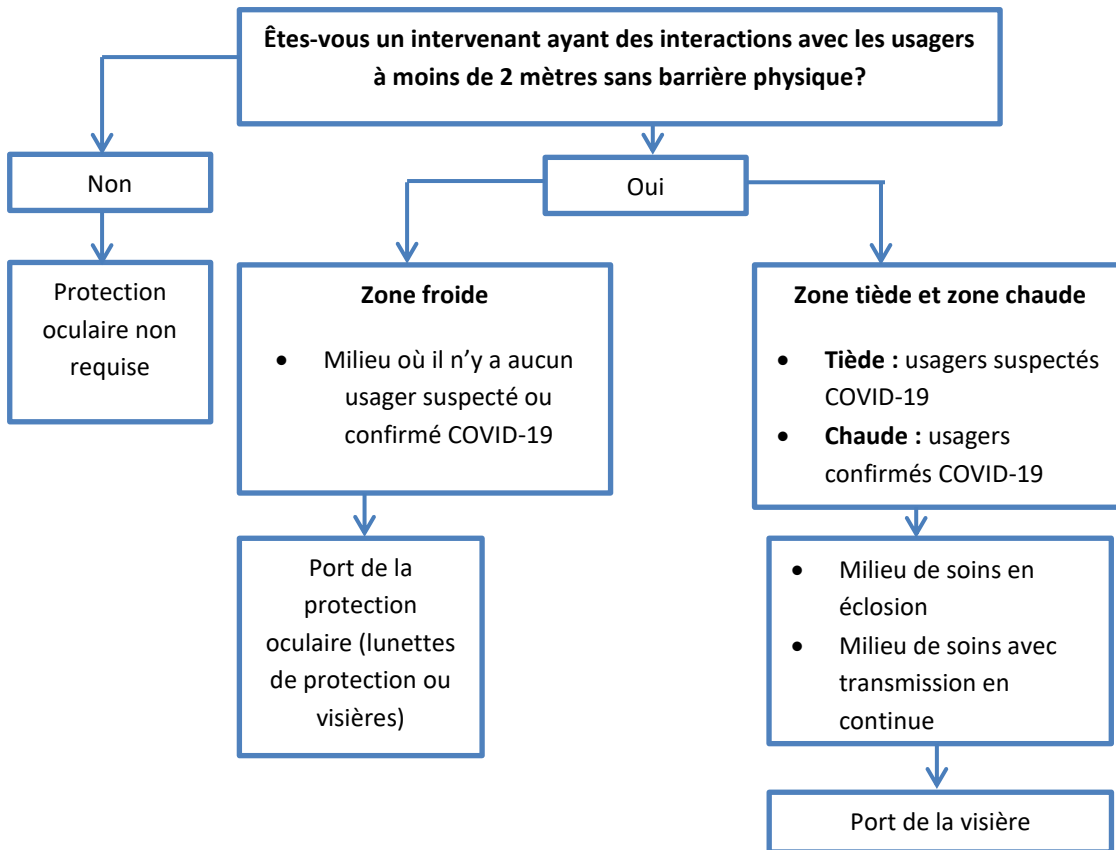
**Êtes-vous un intervenant ayant des interactions avec les usagers à moins de 2 mètres sans barrière physique?**

Non

Protection oculaire non requise

Oui

**Zone froide**

- Milieu où il n'y a aucun usager suspecté ou confirmé COVID-19

Port de la protection oculaire (lunettes de protection ou visières)

**Zone tiède et zone chaude**

- **Tiède :** usagers suspectés COVID-19
- **Chaude :** usagers confirmés COVID-19

- Milieu de soins en éclosion
- Milieu de soins avec transmission en continue

Port de la visière